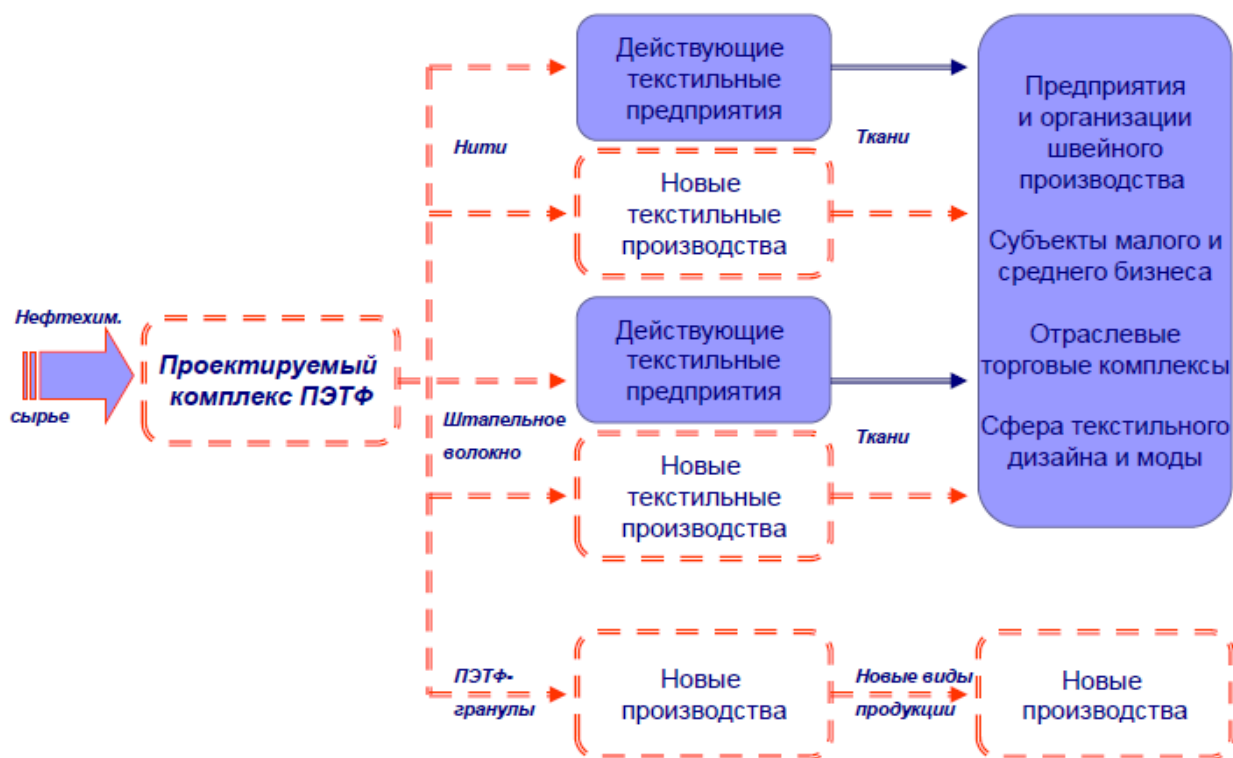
Нефтехим.

сырье

Проектируемый комплекс ПЭТФ

Нити

Действующие текстильные предприятия

Ткани

Новые текстильные производства

Штапельное волокно

Действующие текстильные предприятия

Ткани

Новые текстильные производства

ПЭТФ-гранулы

Новые производства

Новые виды продукции

Новые производства

Предприятия и организации швейного производства

Субъекты малого и среднего бизнеса

Отраслевые торговые комплексы

Сфера текстильного дизайна и моды